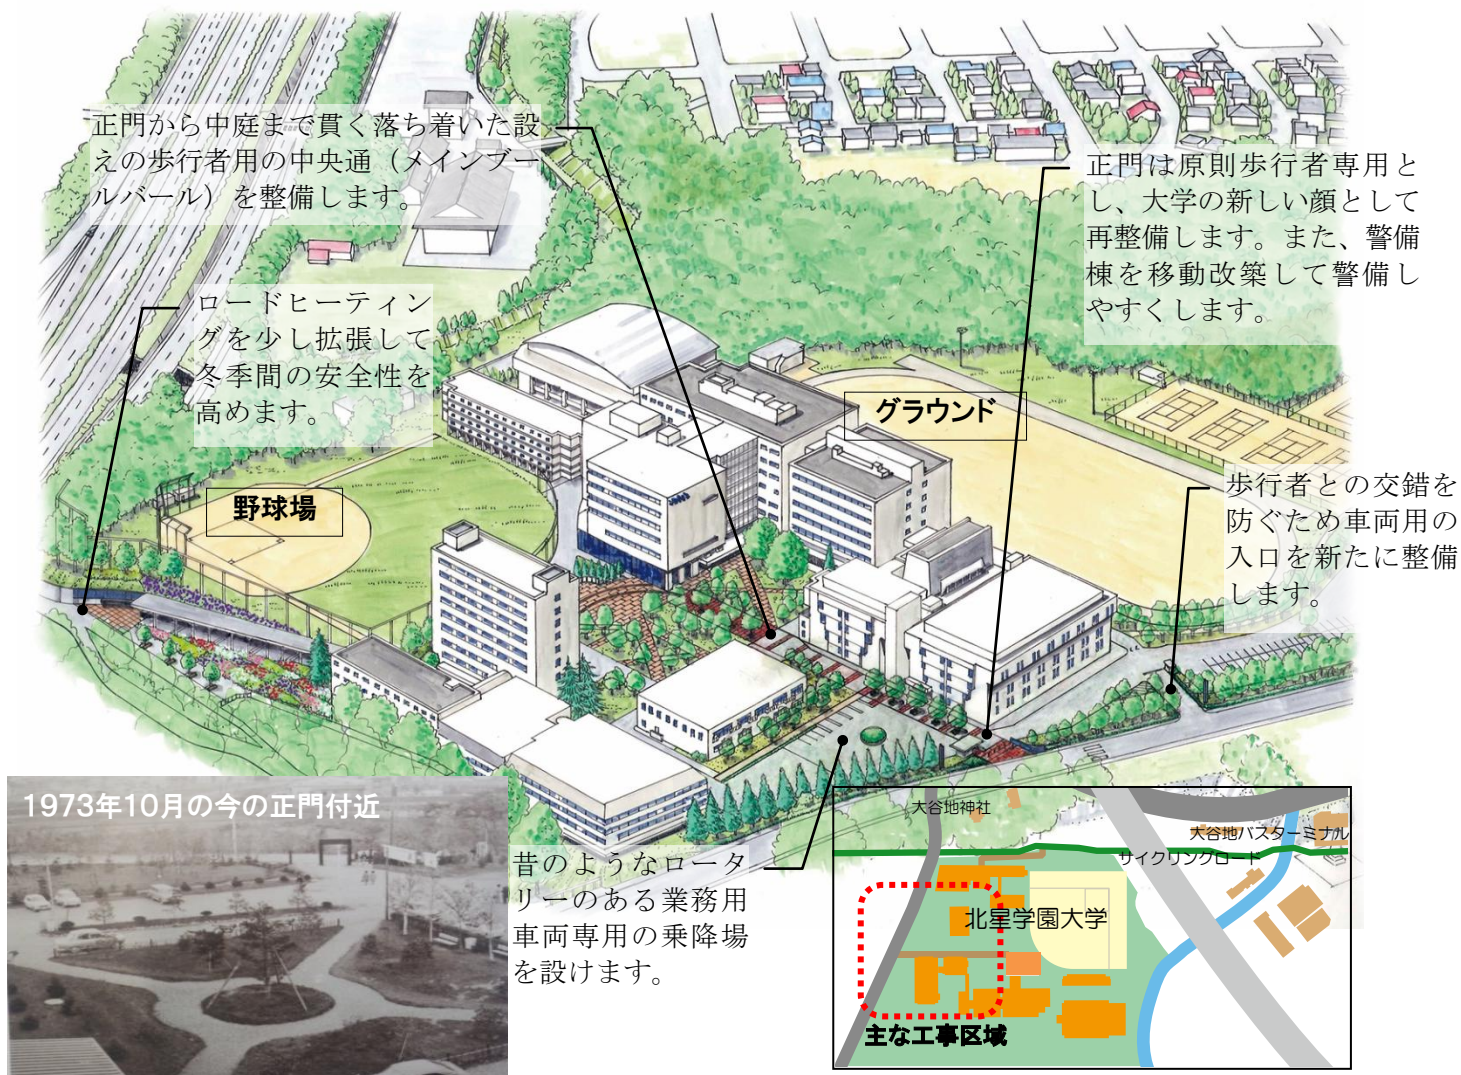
正門から中庭まで貫く落ち着いた設えの歩行者用の中央通（メインブールバール）を整備します。

正門は原則歩行者専用とし、大学の新しい顔として再整備します。また、警備棟を移動改築して警備しやすくします。

ロードヒーティングを少し拡張して冬季間の安全性を高めます。

グラウンド

野球場

歩行者との交錯を防ぐため車両用の入口を新たに整備します。

1973年10月の今の正門付近

昔のようなロータリーのある業務用車両専用の乗降場を設けます。

大谷地神社

大谷地バスターミナル

サイクリングロード

北星学園大学

主な工事区域